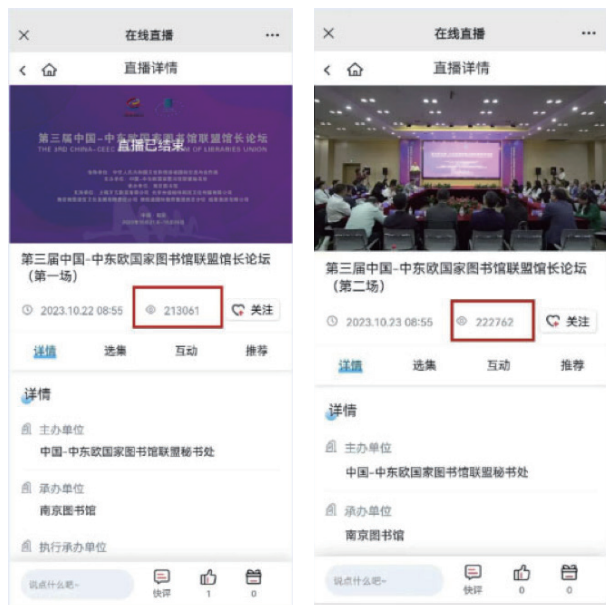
× 在线直播 ···
< 直播详情

第三届中国-中东欧国家图书馆联盟馆长论坛
THE 3RD CHINA-CEEC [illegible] OF LIBRARIES UNION
直播已结束

第三届中国-中东欧国家图书馆联盟馆长论坛（第一场）

2023.10.22 08:55 213061 关注

详情 选集 互动 推荐

详情

主办单位
中国-中东欧国家图书馆联盟秘书处

承办单位
南京图书馆

执行承办单位

说点什么吧~ 快评 1 0

× 在线直播 ···
< 直播详情

第三届中国-中东欧国家图书馆联盟馆长论坛（第二场）

2023.10.23 08:55 222762 关注

详情 选集 互动 推荐

详情

主办单位
中国-中东欧国家图书馆联盟秘书处

承办单位
南京图书馆

说点什么吧~ 快评 0 0